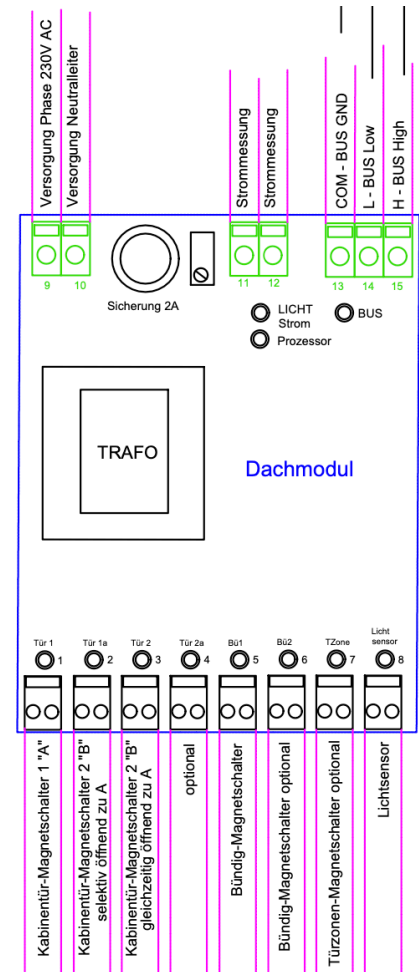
Versorgung Phase 230V AC
Versorgung Neutralleiter
Strommessung
Strommessung
COM - BUS GND
L - BUS Low
H - BUS High

9
10
Sicherung 2A
11
12
13
14
15
LICHT Strom
BUS
Prozessor

TRAFO

Dachmodul

Tür 1
1
Tür 1a
2
Tür 2
3
Tür 2a
4
Bü1
5
Bü2
6
TZone
7
Licht sensor
8

Kabinentür-Magnetschalter 1 "A"
Kabinentür-Magnetschalter 2 "B" selektiv öffnend zu A
Kabinentür-Magnetschalter 2 "B" gleichzeitig öffnend zu A
optional
Bündig-Magnetschalter
Bündig-Magnetschalter optional
Türzonen-Magnetschalter optional
Lichtsensor